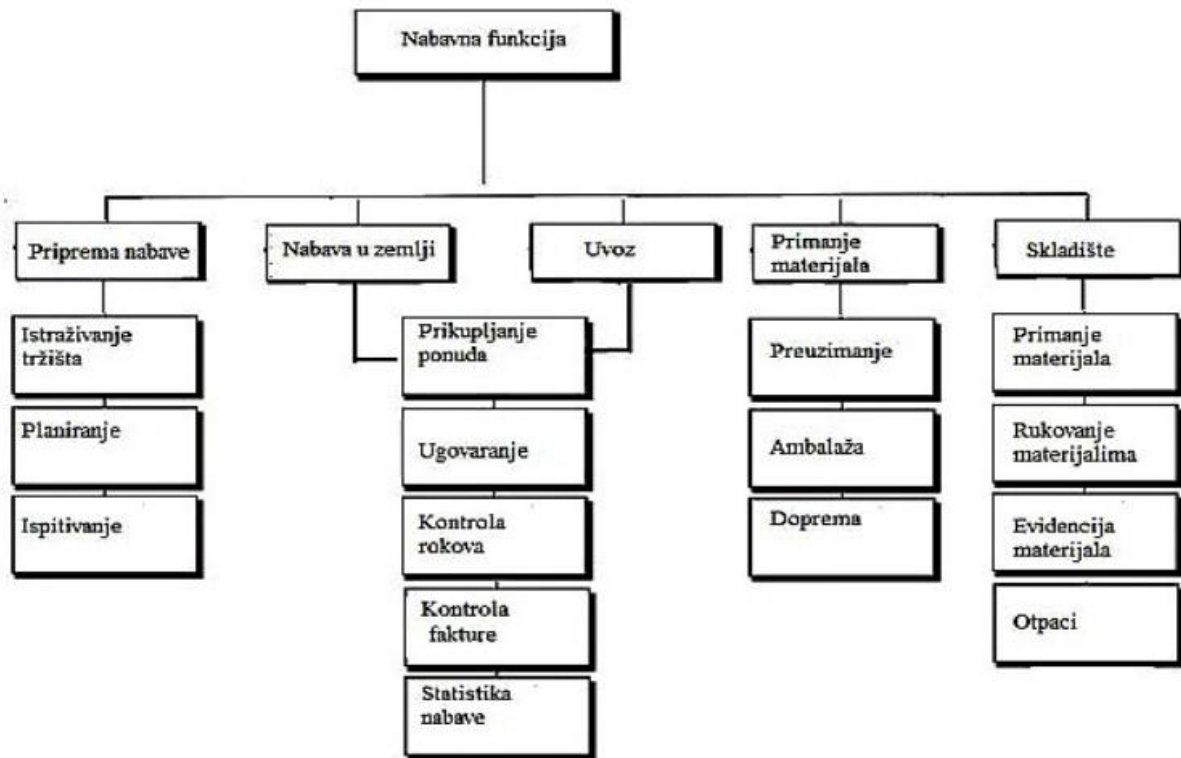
Nabavna funkcija

Priprema nabave

Nabava u zemlji

Uvoz

Primanje materijala

Skladište

Istraživanje tržišta

Planiranje

Ispitivanje

Prikupljanje ponuda

Ugovaranje

Kontrola rokova

Kontrola fakture

Statistika nabave

Preuzimanje

Ambalaža

Doprema

Primanje materijala

Rukovanje materijalima

Evidencija materijala

Otpaci